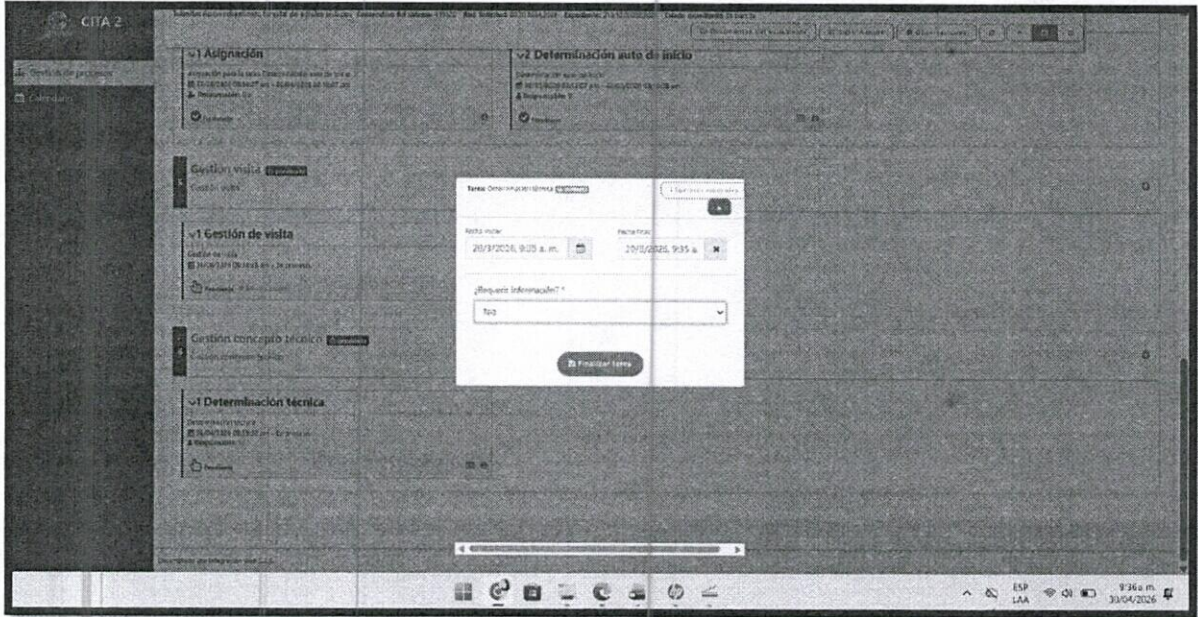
CITA 2

Gestión de procesos

Calendario

v1 Asignación

v2 Determinación auto de inicio

Gestión visita

Gestión visita

v1 Gestión de visita

Gestión concepto técnico

v1 Determinación técnica

Tarea: Determinación técnica

Fecha inicial
20/3/2026, 9:05 a. m.

Fecha final
20/3/2026, 9:35 a.

¿Requiere información? *

No

Finalizar tarea

ESP LAA

9:36 a. m.
30/04/2026